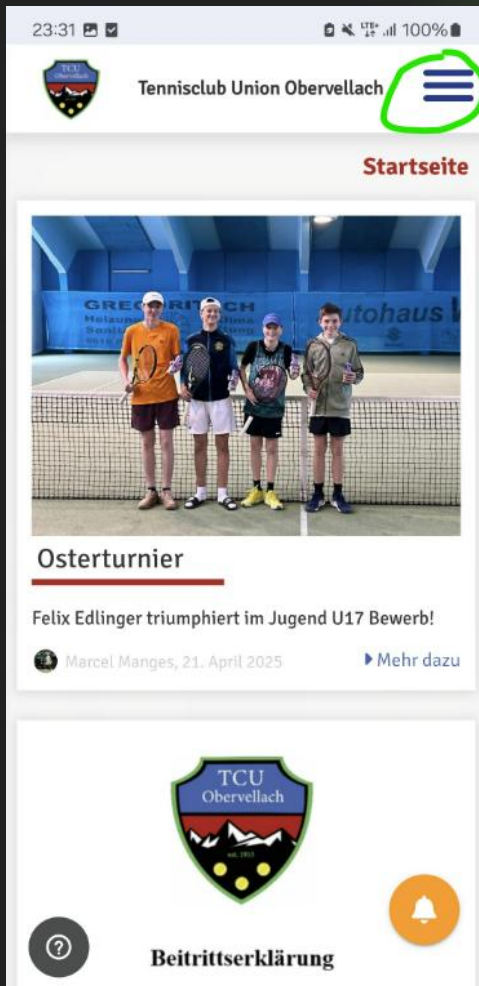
23:31 100%

TCU Obervellach

Tennisclub Union Obervellach

Startseite

GREGORITSCH Heizung Sanitär

Autohaus

Osterturnier

Felix Edlinger triumphiert im Jugend U17 Bewerb!

Marcel Manges, 21. April 2025

Mehr dazu

TCU Obervellach

est. 19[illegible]

Beitrittserklärung